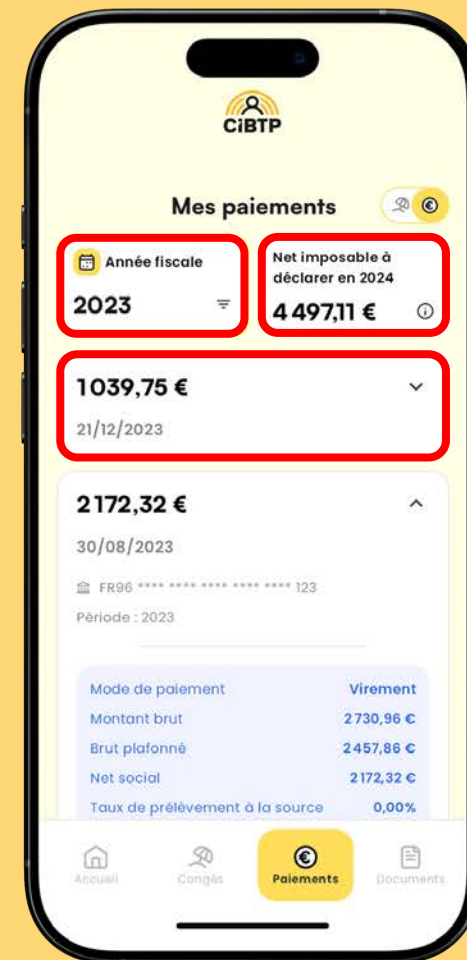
CiBTP

Mes paiements

Année fiscale
2023

Net imposable à déclarer en 2024
4 497,11 €

1039,75 €
21/12/2023

2172,32 €
30/08/2023

FR96 **** **** **** **** **** 123

Période : 2023

| Mode de paiement | Virement |
|---|---|
| Montant brut | 2 730,96 € |
| Brut plafonné | 2 457,86 € |
| Net social | 2 172,32 € |
| Taux de prélèvement à la source | 0,00% |

Accueil
Congés
Paiements
Documents